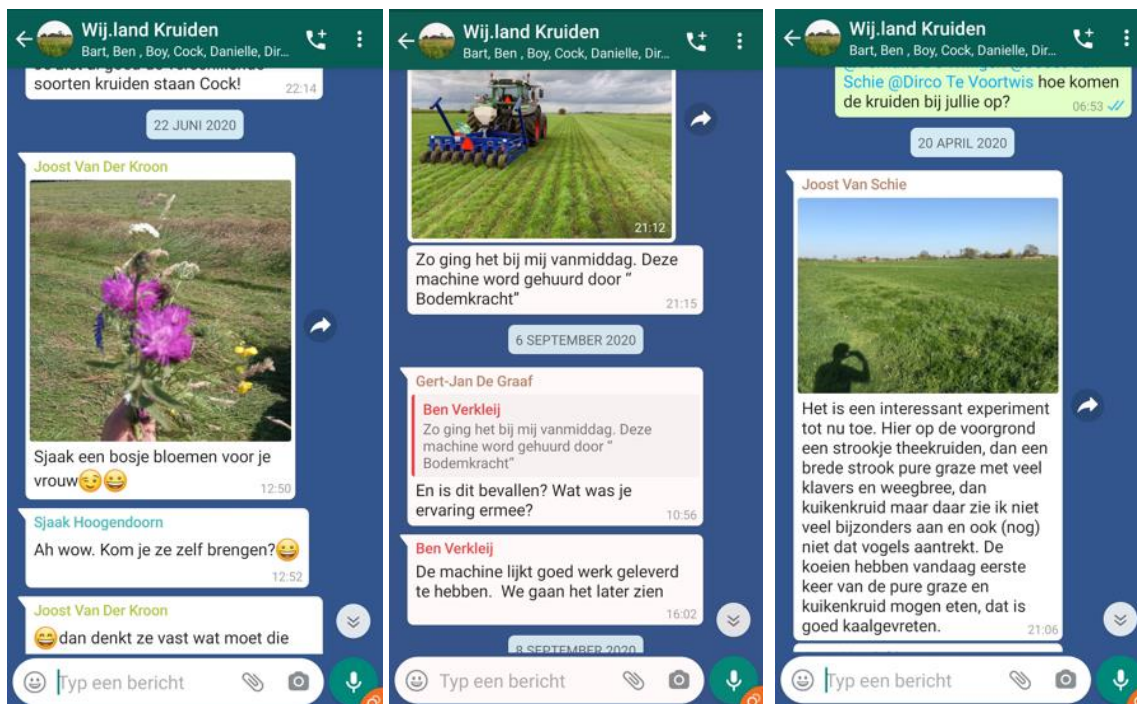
Wij.land Kruiden
Bart, Ben , Boy, Cock, Danielle, Dir...

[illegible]
soorten kruiden staan Cock!
22:14

22 JUNI 2020

Joost Van Der Kroon
Sjaak een bosje bloemen voor je vrouw😏😆
12:50

Sjaak Hoogendoorn
Ah wow. Kom je ze zelf brengen?😆
12:52

Joost Van Der Kroon
😄dan denkt ze vast wat moet die

Typ een bericht

Wij.land Kruiden
Bart, Ben , Boy, Cock, Danielle, Dir...

21:12

Zo ging het bij mij vanmiddag. Deze machine word gehuurd door " Bodemkracht"
21:15

6 SEPTEMBER 2020

Gert-Jan De Graaf
Ben Verkleij
Zo ging het bij mij vanmiddag. Deze machine word gehuurd door " Bodemkracht"
En is dit bevallen? Wat was je ervaring ermee?
10:56

Ben Verkleij
De machine lijkt goed werk geleverd te hebben. We gaan het later zien
16:02

8 SEPTEMBER 2020

Typ een bericht

Wij.land Kruiden
Bart, Ben , Boy, Cock, Danielle, Dir...

Schie @Dirco Te Voortwis hoe komen de kruiden bij jullie op?
06:53

20 APRIL 2020

Joost Van Schie
Het is een interessant experiment tot nu toe. Hier op de voorgrond een strookje theekruiden, dan een brede strook pure graze met veel klavers en weegbree, dan kuikenkruid maar daar zie ik niet veel bijzonders aan en ook (nog) niet dat vogels aantrekt. De koeien hebben vandaag eerste keer van de pure graze en kuikenkruid mogen eten, dat is goed kaalgevreten.
21:06

Typ een bericht